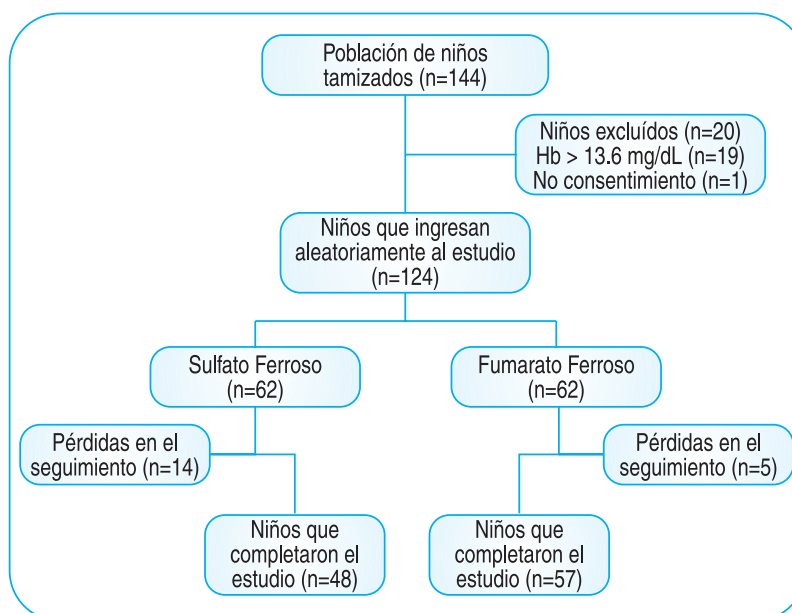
Población de niños tamizados (n=144)

Niños excluídos (n=20)
Hb > 13.6 mg/dL (n=19)
No consentimiento (n=1)

Niños que ingresan aleatoriamente al estudio (n=124)

Sulfato Ferroso (n=62)

Fumarato Ferroso (n=62)

Pérdidas en el seguimiento (n=14)

Pérdidas en el seguimiento (n=5)

Niños que completaron el estudio (n=48)

Niños que completaron el estudio (n=57)